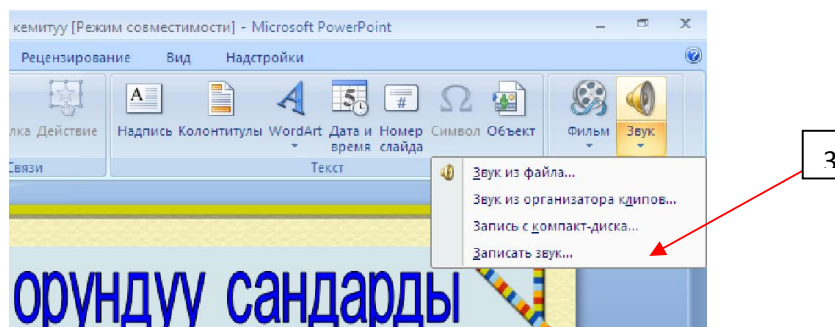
кемитуу [Режим совместимости] - Microsoft PowerPoint

Рецензирование Вид Надстройки

лка Действие

Связи

Надпись Колонтитулы WordArt Дата и время Номер слайда Символ Объект

Текст

Фильм Звук

Звук из файла...
Звук из организатора клипов...
Запись с компакт-диска...
Записать звук...

3

орундуу сандарды